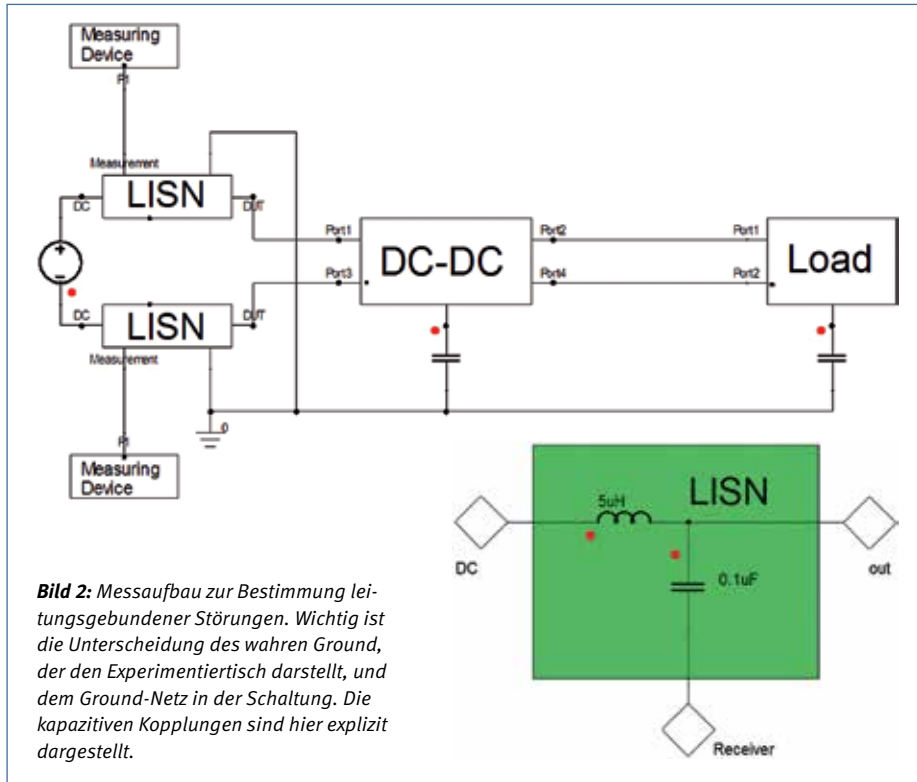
Measuring Device

P1

Measurement

LISN

DC

DUT

+

-

DC

LISN

DUT

Measurement

P1

Measuring Device

0

Port1

Port3

DC-DC

Port2

Port4

Port1

Port2

Load

5uH

LISN

DC

out

0.1uF

Receiver

**Bild 2:** *Messaufbau zur Bestimmung leitungsgebundener Störungen. Wichtig ist die Unterscheidung des wahren Ground, der den Experimentiertisch darstellt, und dem Ground-Netz in der Schaltung. Die kapazitiven Kopplungen sind hier explizit dargestellt.*